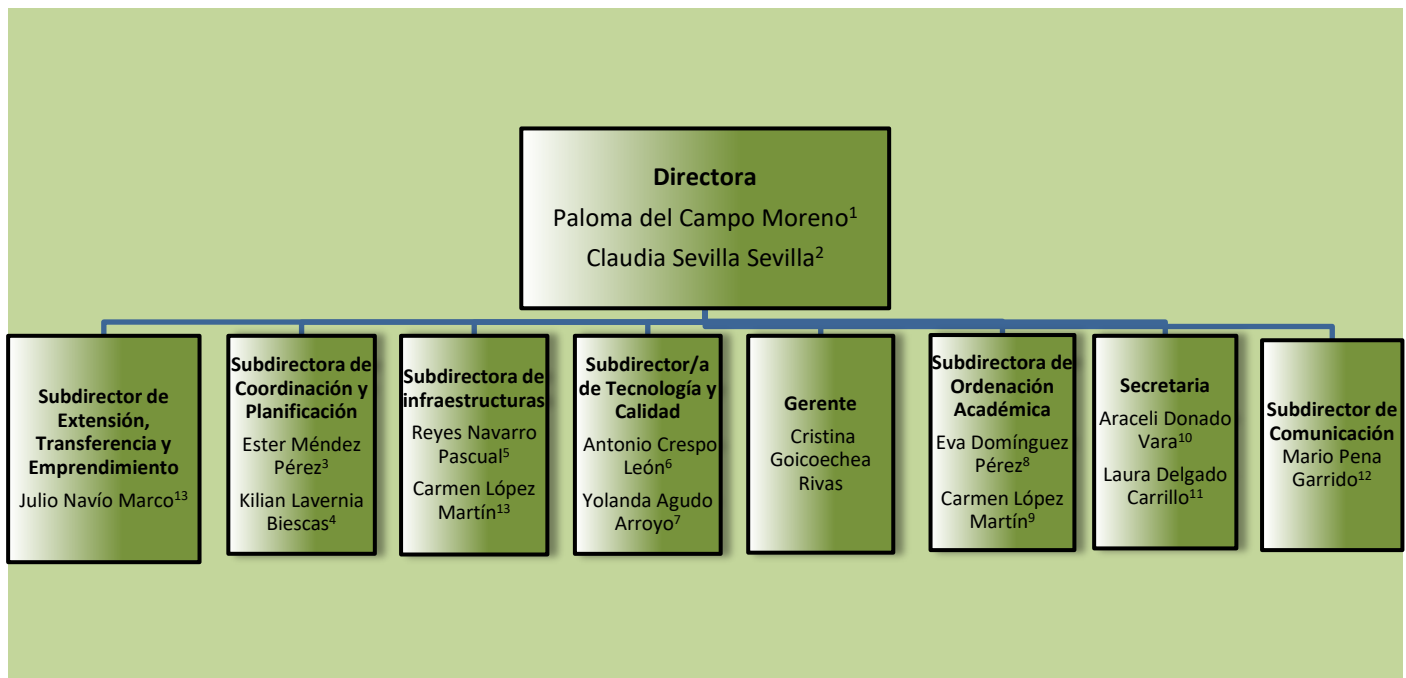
Directora
Paloma del Campo Moreno$^1$
Claudia Sevilla Sevilla$^2$

Subdirector de Extensión, Transferencia y Emprendimiento
Julio Navío Marco$^{13}$

Subdirectora de Coordinación y Planificación
Ester Méndez Pérez$^3$
Kilian Lavernia Biescas$^4$

Subdirectora de infraestructuras
Reyes Navarro Pascual$^5$
Carmen López Martín$^{13}$

Subdirector/a de Tecnología y Calidad
Antonio Crespo León$^6$
Yolanda Agudo Arroyo$^7$

Gerente
Cristina Goicoechea Rivas

Subdirectora de Ordenación Académica
Eva Domínguez Pérez$^8$
Carmen López Martín$^9$

Secretaria
Araceli Donado Vara$^{10}$
Laura Delgado Carrillo$^{11}$

Subdirector de Comunicación
Mario Pena Garrido$^{12}$